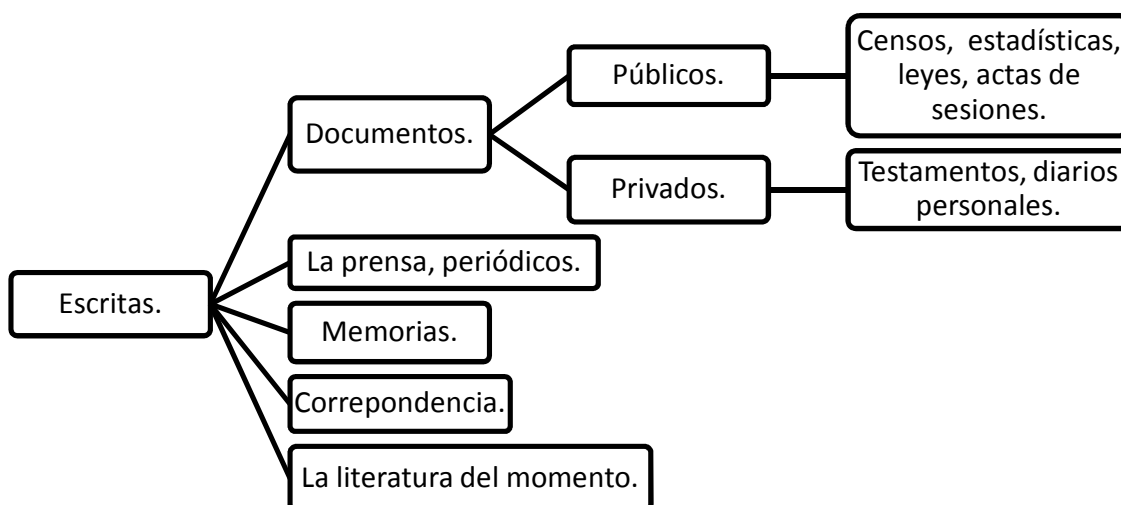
Escritas.

Documentos.

Públicos.

Censos, estadísticas, leyes, actas de sesiones.

Privados.

Testamentos, diarios personales.

La prensa, periódicos.

Memorias.

Correpondencia.

La literatura del momento.